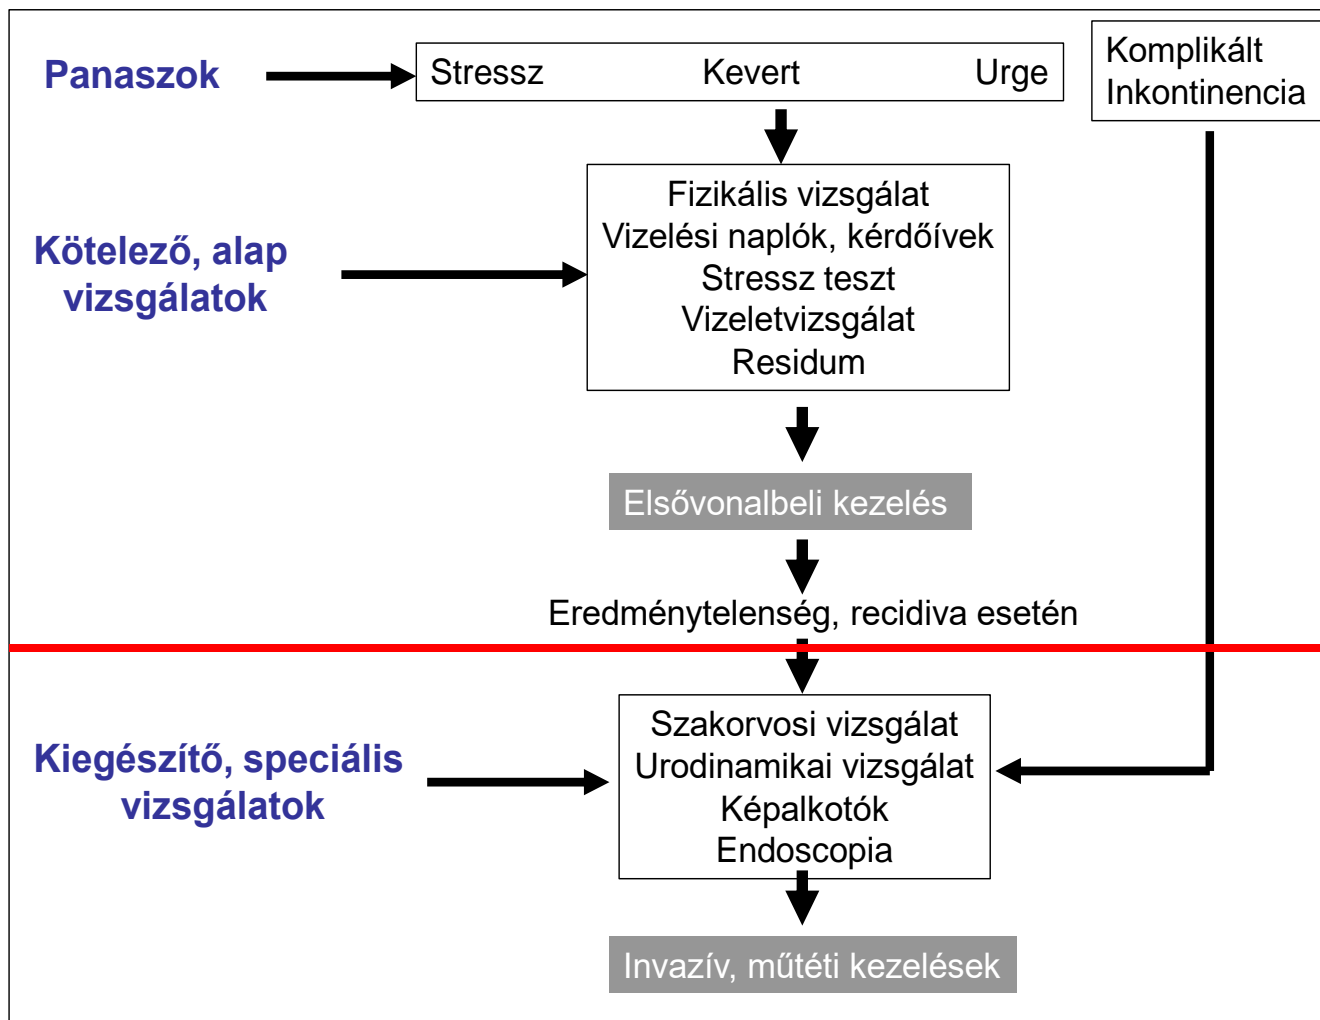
Panaszok

Stressz Kevert Urge

Komplikált Inkontinencia

Kötelező, alap vizsgálatok

Fizikális vizsgálat
Vizelési naplók, kérdőívek
Stressz teszt
Vizeletvizsgálat
Residum

Elsővonalbeli kezelés

Eredménytelenség, recidiva esetén

Kiegészítő, speciális vizsgálatok

Szakorvosi vizsgálat
Urodinamikai vizsgálat
Képalkotók
Endoscopia

Invazív, műtéti kezelések